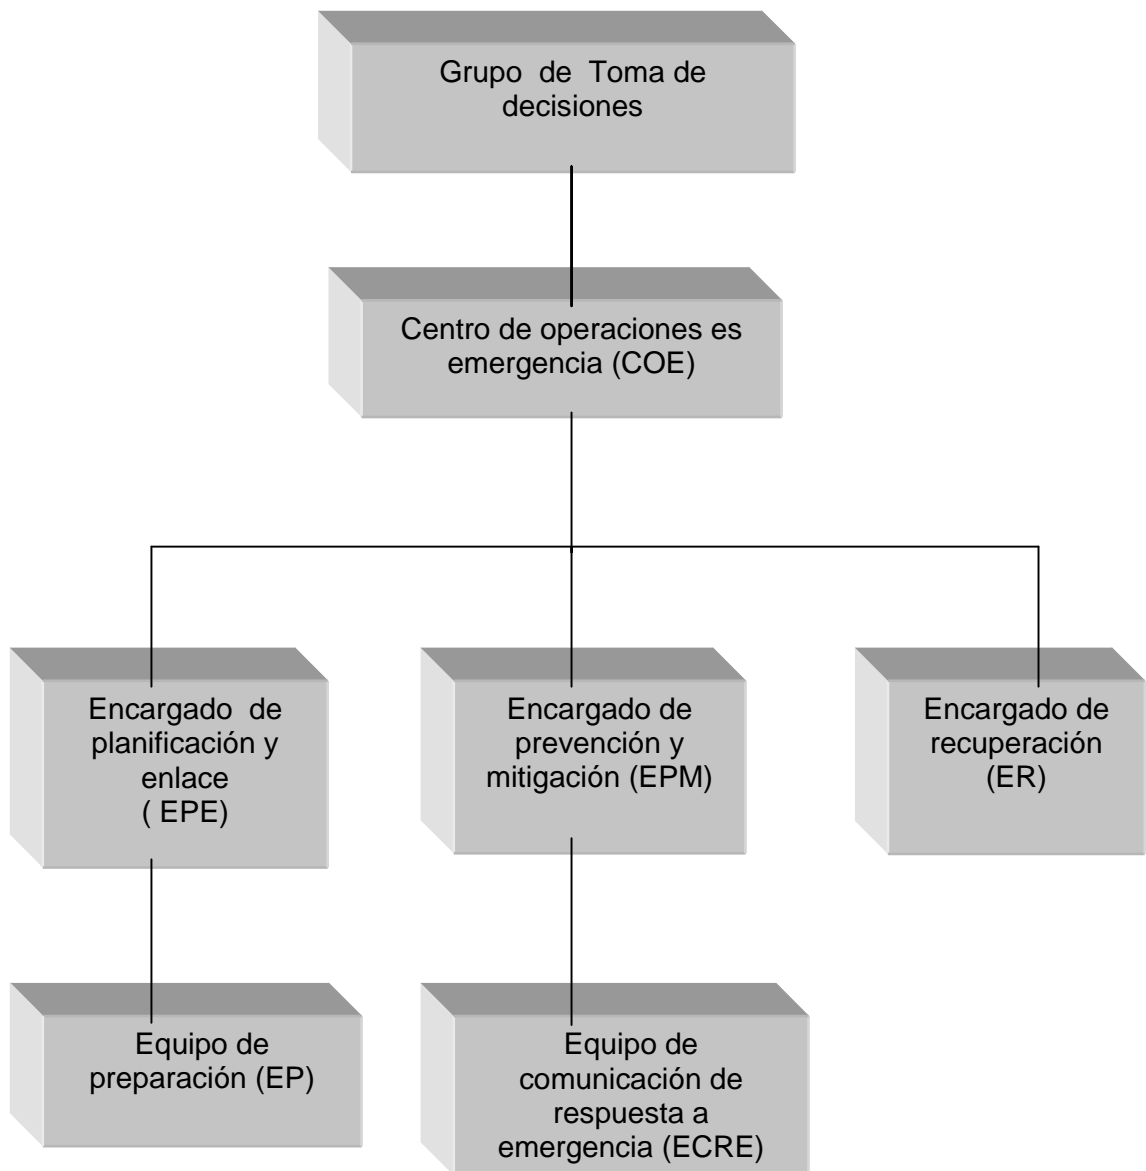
Grupo de Toma de decisiones

Centro de operaciones es emergencia (COE)

Encargado de planificación y enlace ( EPE)

Encargado de prevención y mitigación (EPM)

Encargado de recuperación (ER)

Equipo de preparación (EP)

Equipo de comunicación de respuesta a emergencia (ECRE)